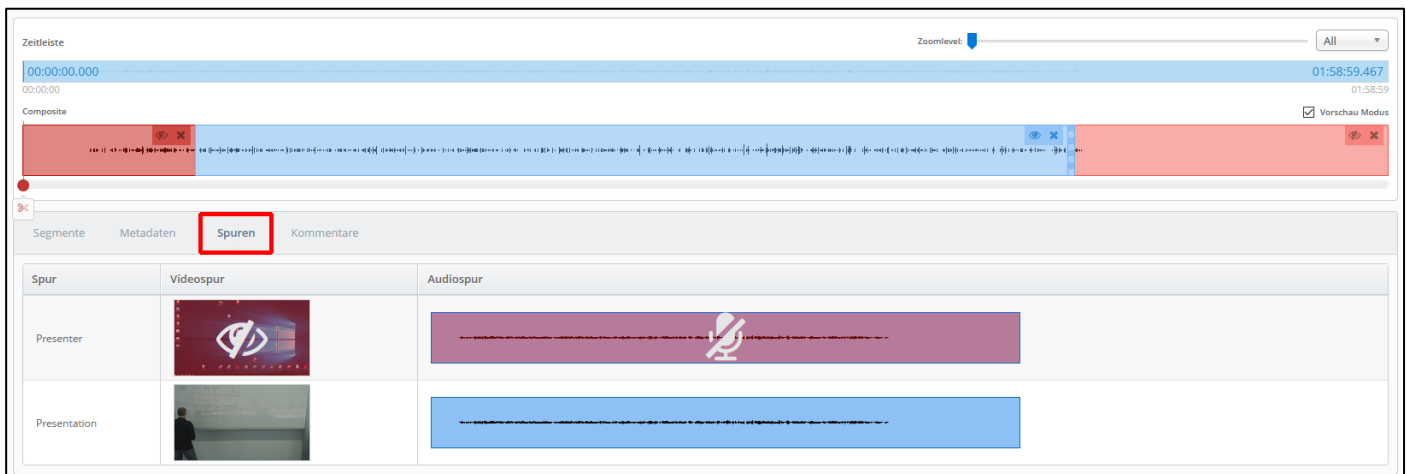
Zeitleiste

Zoomlevel:

All

00:00:00.000

01:58:59.467

00:00:00

01:58:59

Composite

Vorschau Modus

Segmente Metadaten Spuren Kommentare

| Spur | Videospur | Audiospur |
|---|---|---|
| Presenter | | |
| Presentation | | |